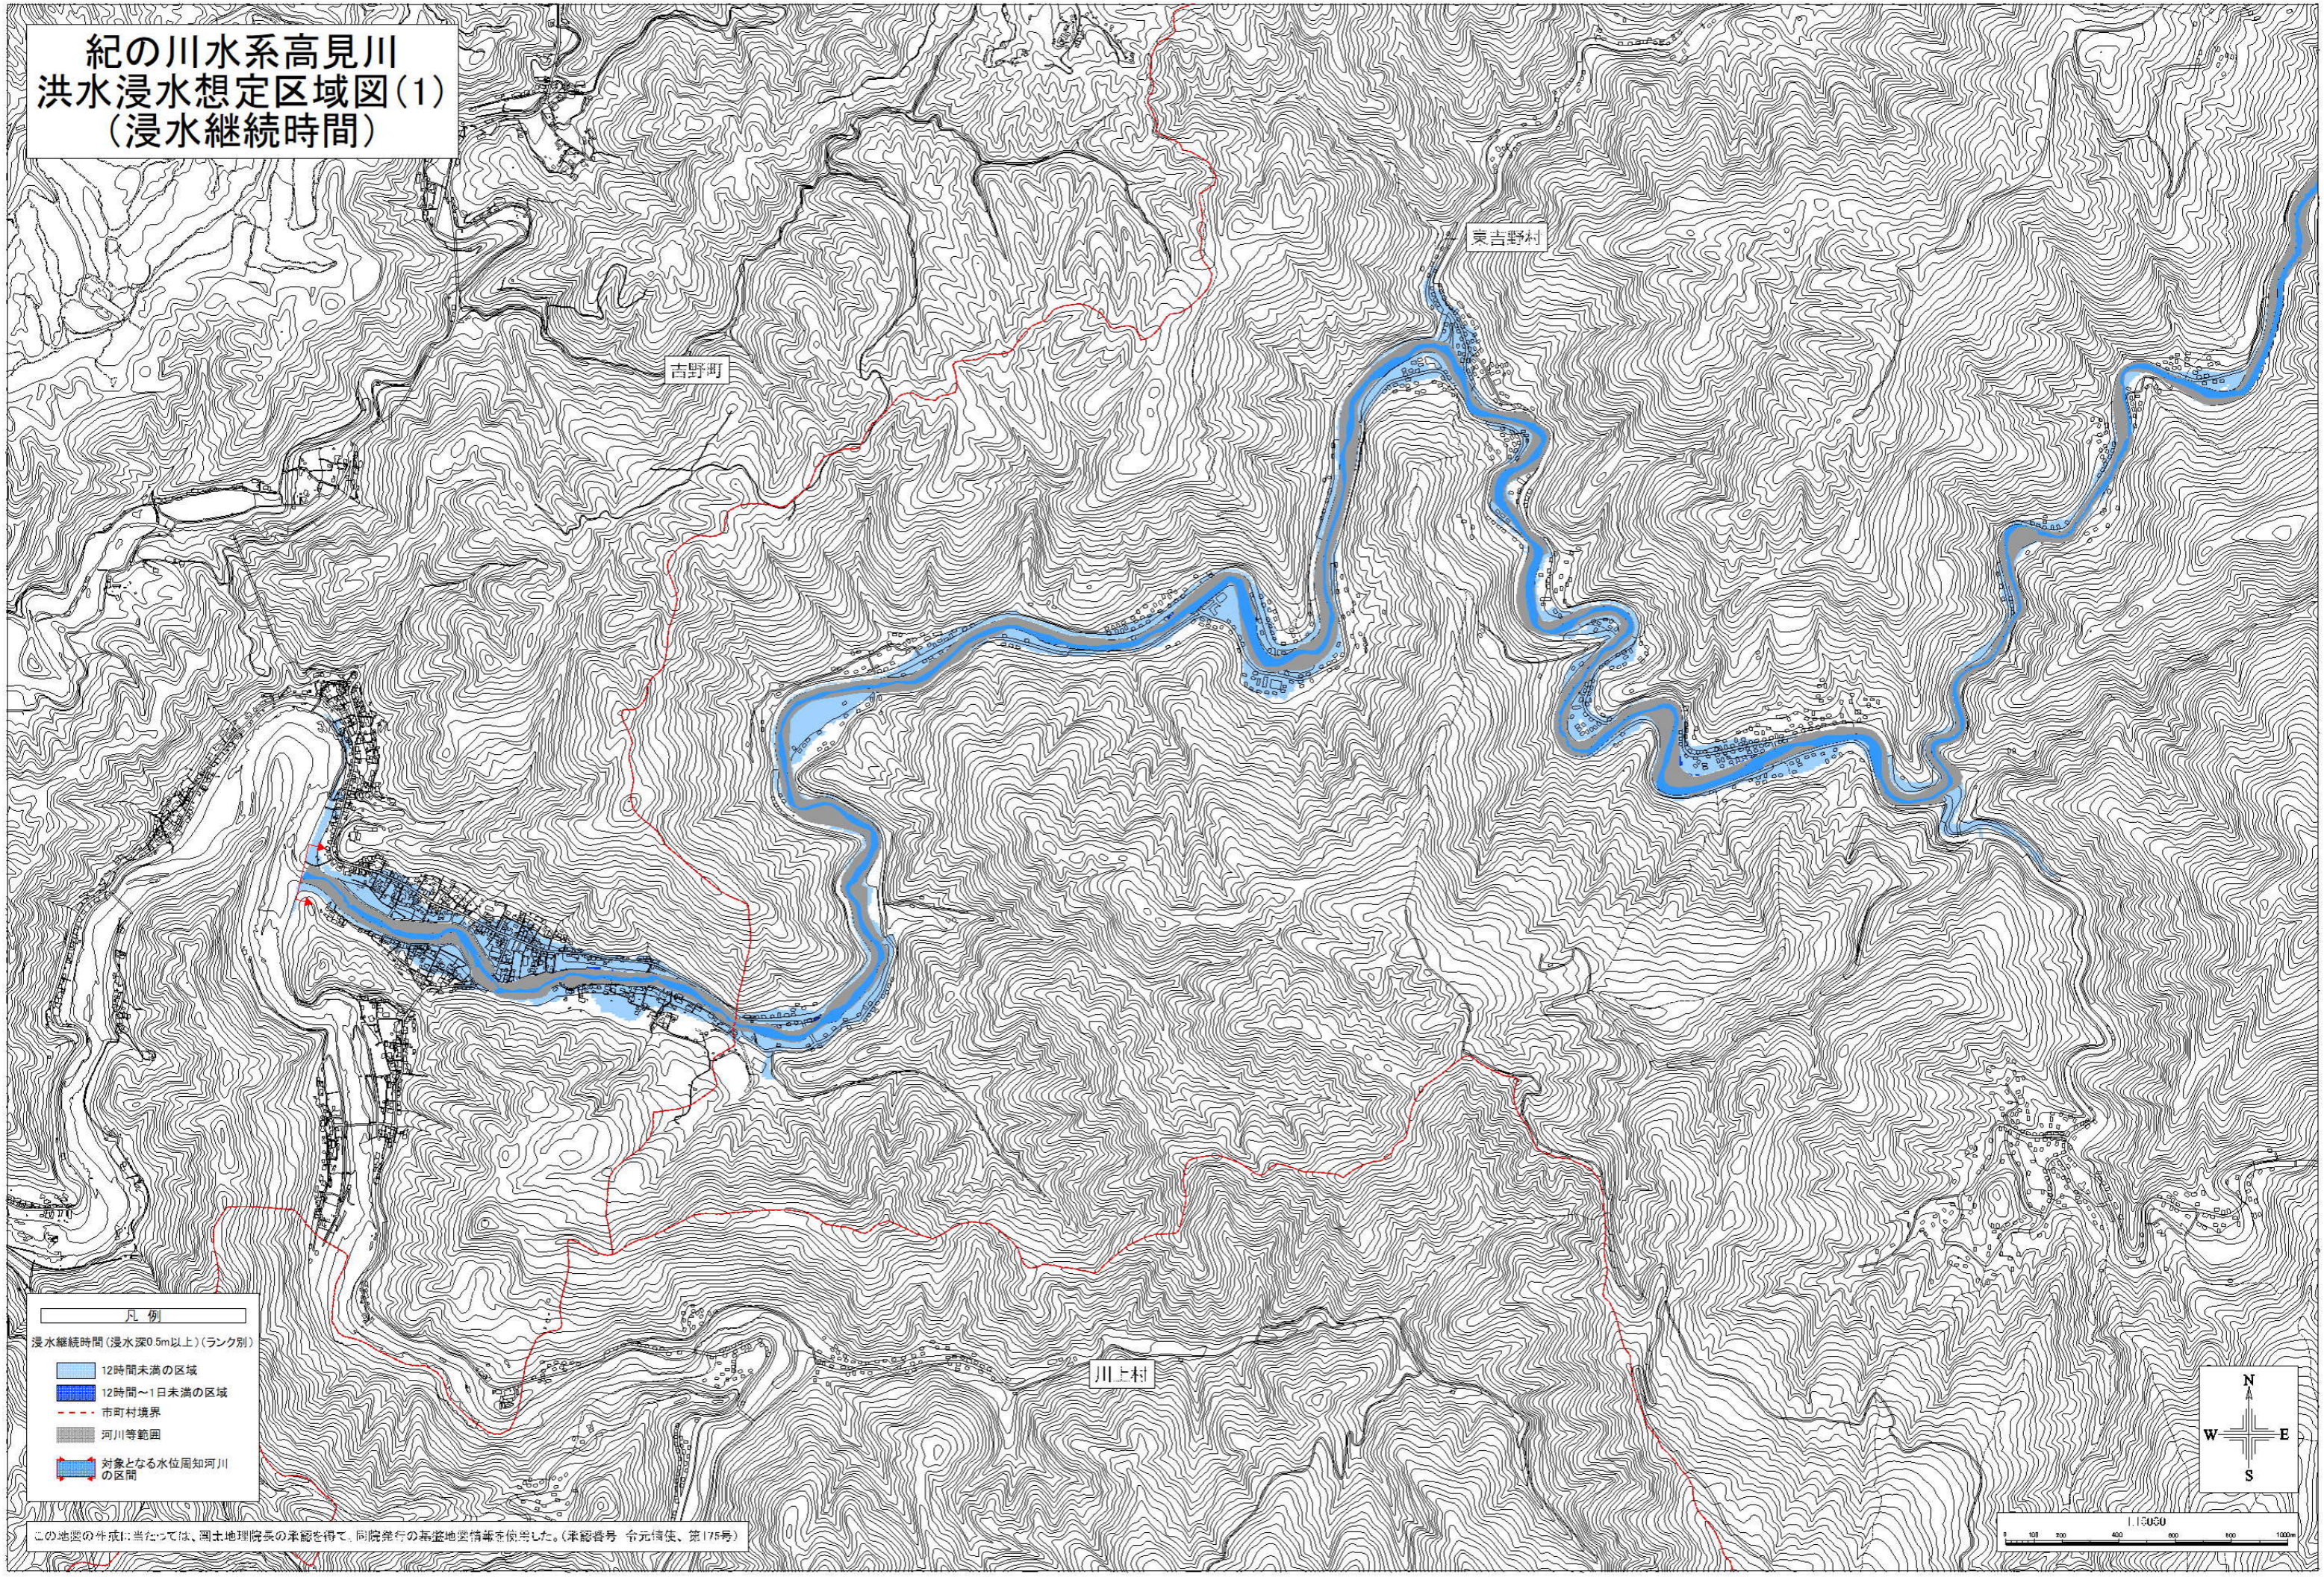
紀の川水系高見川
洪水浸水想定区域図(1)
(浸水継続時間)

東吉野村

吉野町

川上村

凡例
浸水継続時間(浸水深0.5m以上)(ランク別)
12時間未満の区域
12時間~1日未満の区域
市町村境界
河川等範囲
対象となる水位周知河川の区間

N
W
E
S

1:10000

この地図の作成に当たっては、国土地理院長の承認を得て、同院発行の基盤地図情報を使用した。(承認番号 令元情使、第175号)